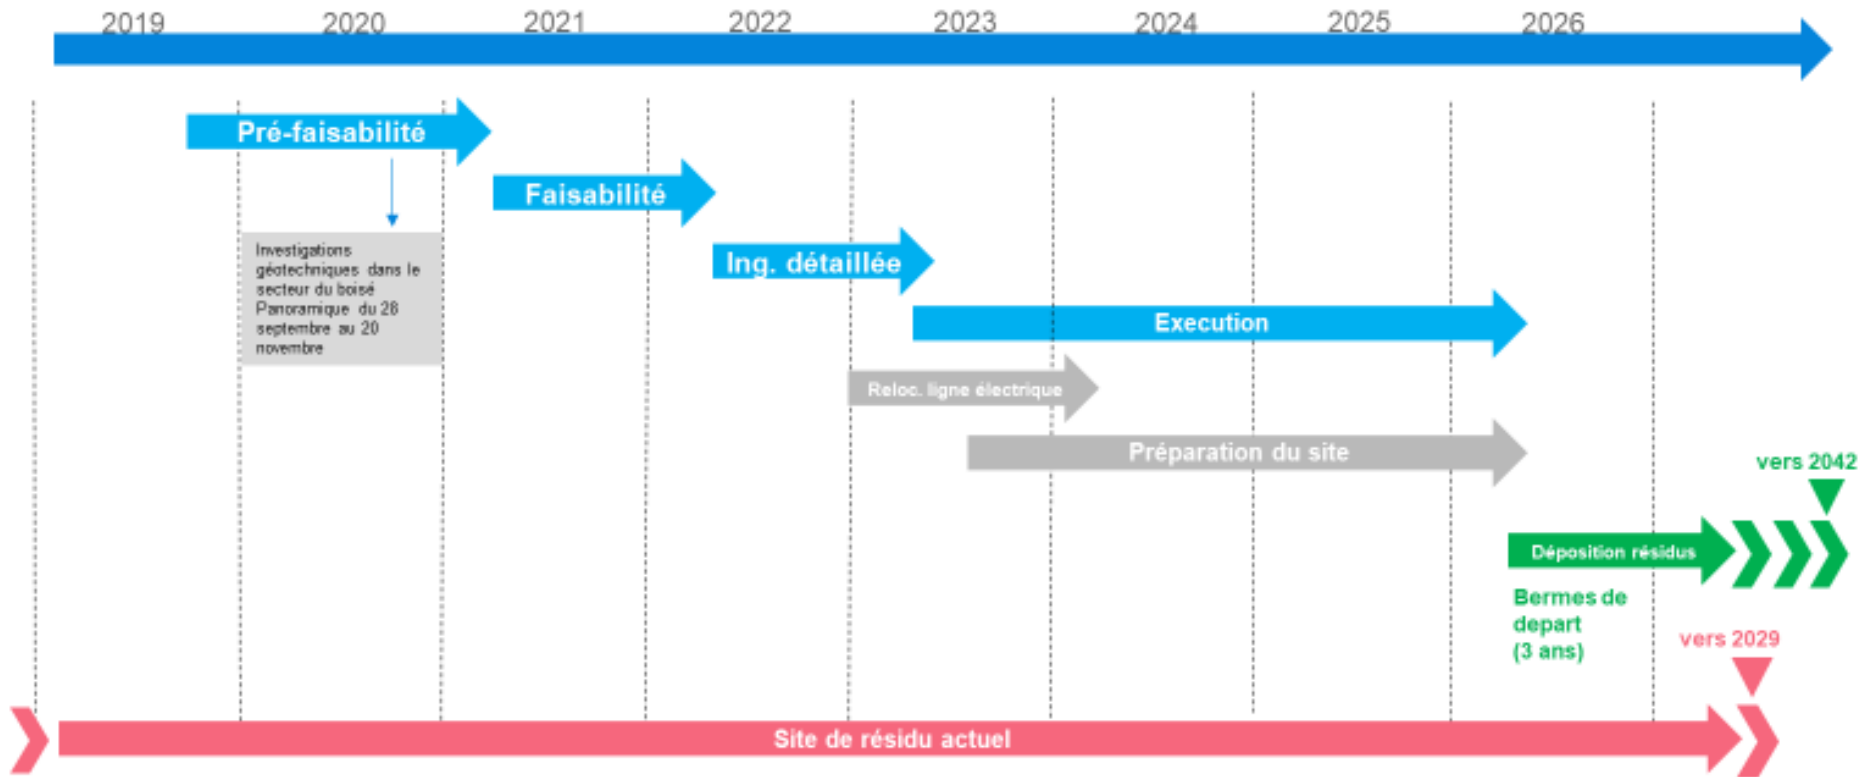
2019 2020 2021 2022 2023 2024 2025 2026

Pré-faisabilité

Investigations géotechniques dans le secteur du boisé Panoramique du 28 septembre au 20 novembre

Faisabilité

Ing. détaillée

Execution

Reloc. ligne électrique

Préparation du site

vers 2042

Déposition résidus

Bermes de depart (3 ans)

vers 2029

Site de résidu actuel